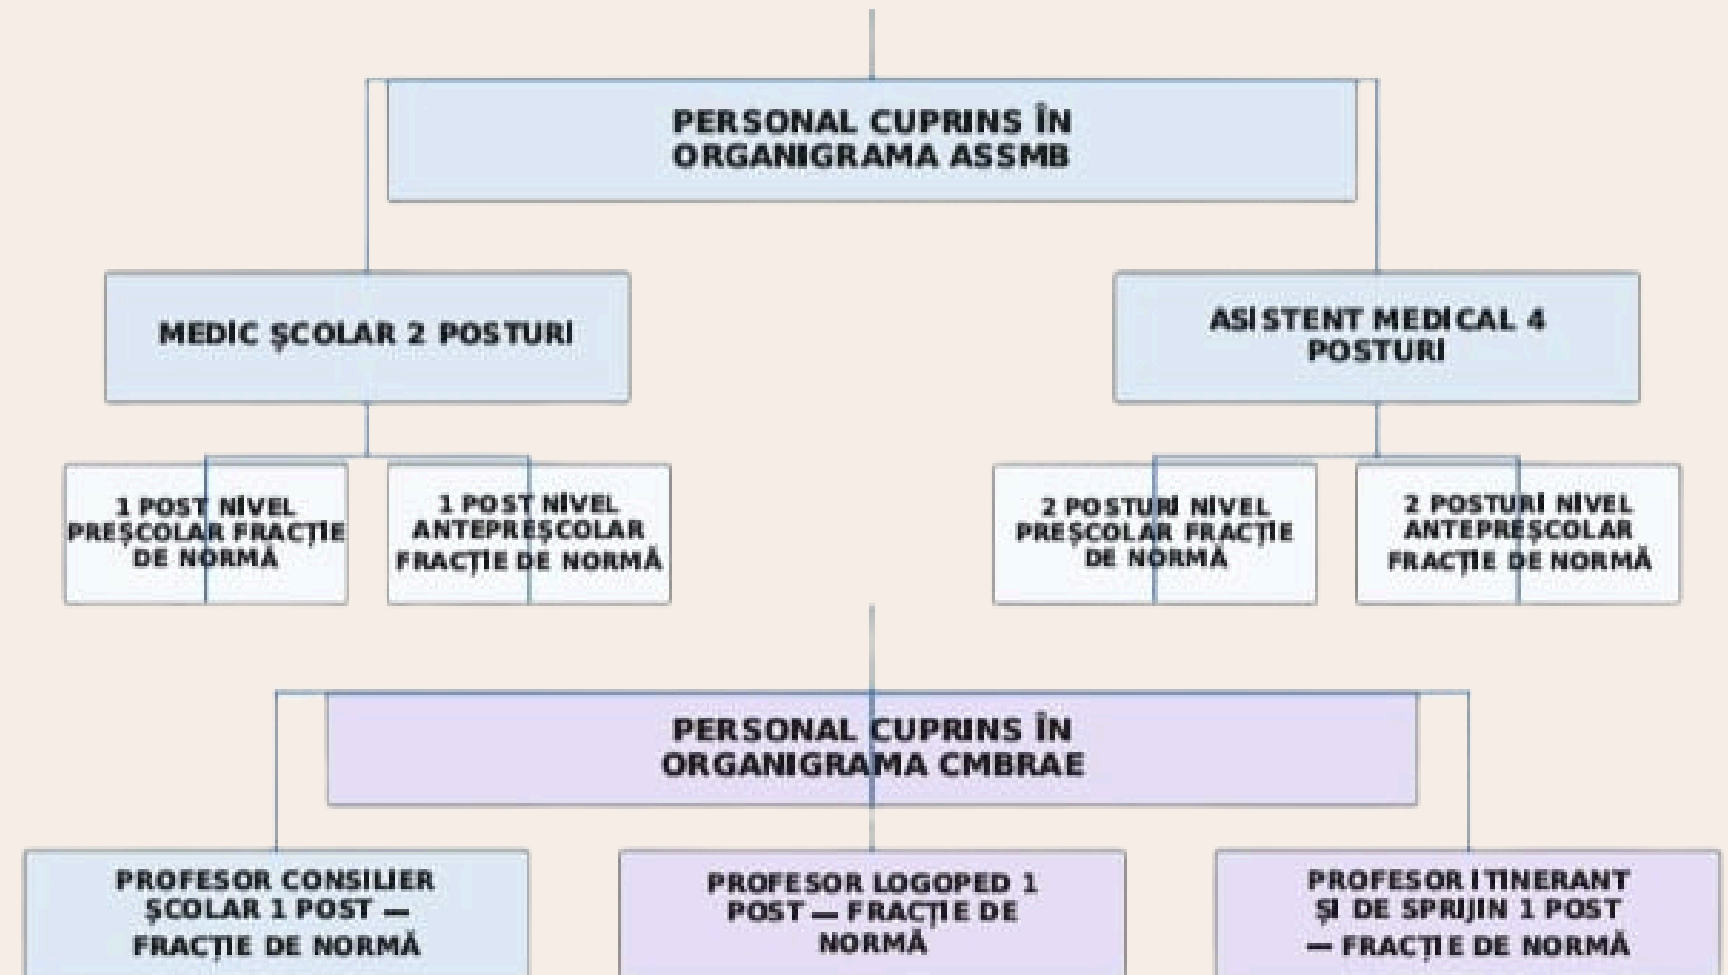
PERSONAL CUPRINS ÎN ORGANIGRAMA ASSMB

MEDIC ŞCOLAR 2 POSTURI

ASISTENT MEDICAL 4 POSTURI

1 POST NIVEL PREŞCOLAR FRACȚIE DE NORMĂ

1 POST NIVEL ANTEPREŞCOLAR FRACȚIE DE NORMĂ

2 POSTURI NIVEL PREŞCOLAR FRACȚIE DE NORMĂ

2 POSTURI NIVEL ANTEPREŞCOLAR FRACȚIE DE NORMĂ

PERSONAL CUPRINS ÎN ORGANIGRAMA CMBRAE

PROFESOR CONSILIER ŞCOLAR 1 POST — FRACȚIE DE NORMĂ

PROFESOR LOGOPED 1 POST — FRACȚIE DE NORMĂ

PROFESOR ITINERANT ŞI DE SPRIJIN 1 POST — FRACȚIE DE NORMĂ